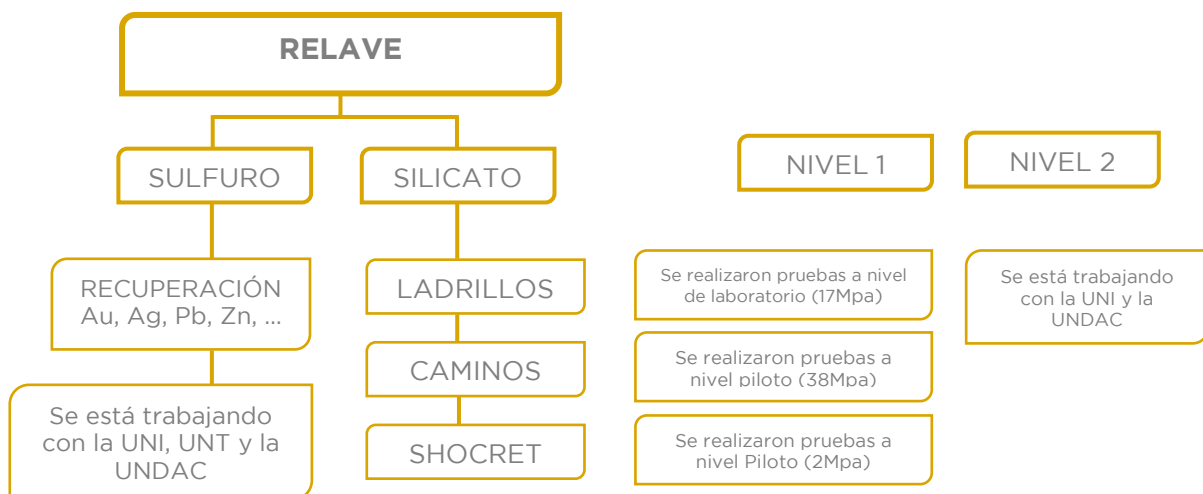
RELAVE

SULFURO

SILICATO

RECUPERACIÓN Au, Ag, Pb, Zn, ...

Se está trabajando con la UNI, UNT y la UNDAC

LADRILLOS

CAMINOS

SHOCRET

NIVEL 1

NIVEL 2

Se realizaron pruebas a nivel de laboratorio (17Mpa)

Se realizaron pruebas a nivel piloto (38Mpa)

Se realizaron pruebas a nivel Piloto (2Mpa)

Se está trabajando con la UNI y la UNDAC